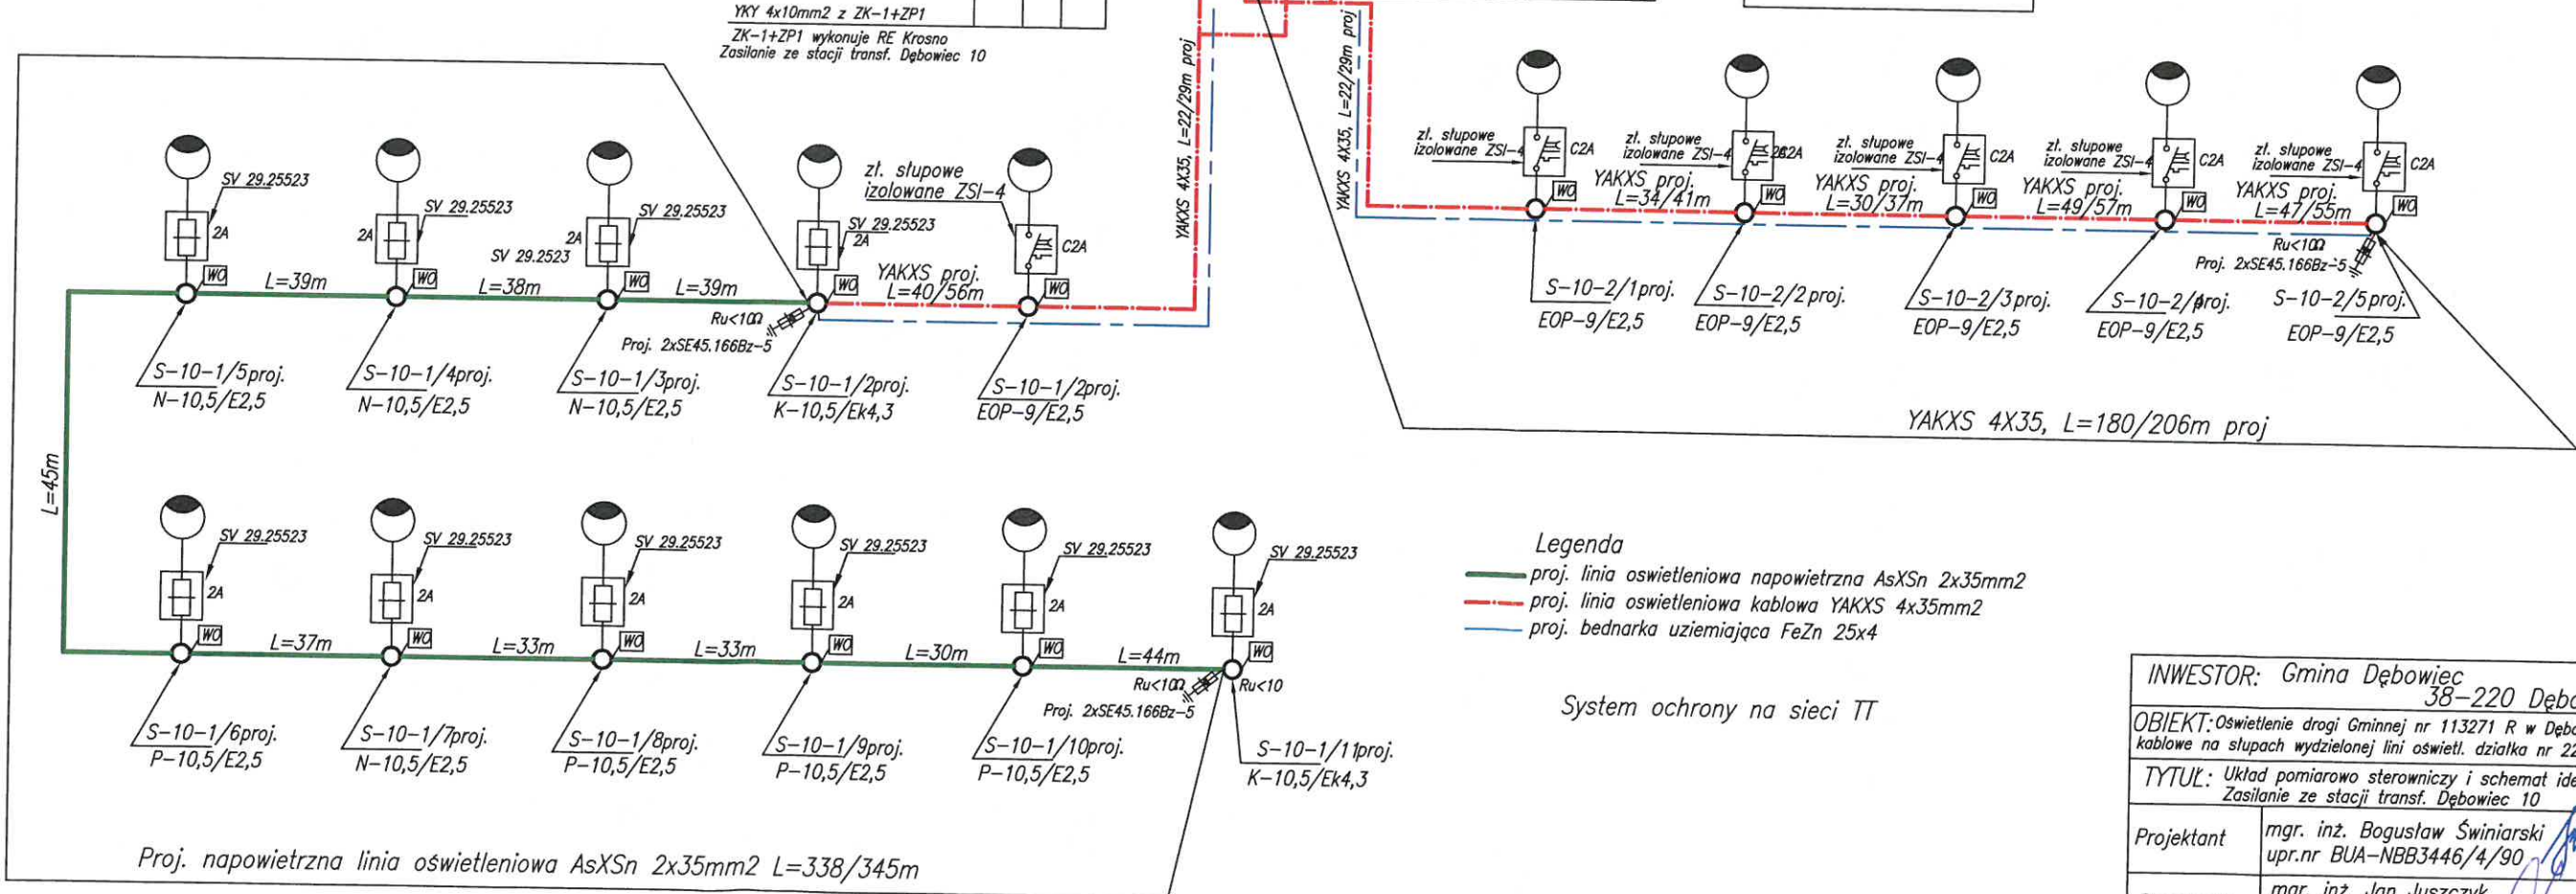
YKY 4x10mm2 z ZK-1+ZP1

ZK-1+ZP1 wykonuje RE Krosno
Zasilanie ze stacji transf. Dębowiec 10

YAKXS 4X35, L=22/29m proj

YAKXS 4X35, L=22/29m proj

SV 29.25523
2A
WO
S-10-1/5proj.
N-10,5/E2,5

SV 29.25523
2A
WO
S-10-1/4proj.
N-10,5/E2,5

SV 29.25523
SV 29.2523
2A
WO
S-10-1/3proj.
N-10,5/E2,5

SV 29.25523
2A
WO
Ru<10Ω
Proj. 2xSE45.166Bz-5
S-10-1/2proj.
K-10,5/Ek4,3

zł. słupowe izolowane ZSI-4
C2A
WO
YAKXS proj. L=40/56m
S-10-1/2proj.
EOP-9/E2,5

L=39m
L=38m
L=39m
L=45m

zł. słupowe izolowane ZSI-4
C2A
WO
YAKXS proj. L=34/41m
S-10-2/1proj.
EOP-9/E2,5

zł. słupowe izolowane ZSI-4
2C2A
WO
YAKXS proj. L=30/37m
S-10-2/2proj.
EOP-9/E2,5

zł. słupowe izolowane ZSI-4
C2A
WO
YAKXS proj. L=49/57m
S-10-2/3proj.
EOP-9/E2,5

zł. słupowe izolowane ZSI-4
C2A
WO
YAKXS proj. L=47/55m
S-10-2/4proj.
EOP-9/E2,5

zł. słupowe izolowane ZSI-4
C2A
WO
Ru<10Ω
Proj. 2xSE45.166Bz-5
S-10-2/5proj.
EOP-9/E2,5

YAKXS 4X35, L=180/206m proj

SV 29.25523
2A
WO
S-10-1/6proj.
P-10,5/E2,5

SV 29.25523
2A
WO
S-10-1/7proj.
N-10,5/E2,5

SV 29.25523
2A
WO
S-10-1/8proj.
P-10,5/E2,5

SV 29.25523
2A
WO
S-10-1/9proj.
P-10,5/E2,5

SV 29.25523
2A
WO
S-10-1/10proj.
P-10,5/E2,5

SV 29.25523
2A
WO
Ru<10Ω
Ru<10
Proj. 2xSE45.166Bz-5
S-10-1/11proj.
K-10,5/Ek4,3

L=37m
L=33m
L=33m
L=30m
L=44m

Legenda
proj. linia oswietleniowa napowietrzna AsXSn 2x35mm2
proj. linia oswietleniowa kablowa YAKXS 4x35mm2
proj. bednarka uziemiająca FeZn 25x4

System ochrony na sieci TT

Proj. napowietrzna linia oświetleniowa AsXSn 2x35mm2 L=338/345m

| INWESTOR: Gmina Dębowiec 38-220 Dębo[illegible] | |
|---|---|
| OBIEKT: Oświetlenie drogi Gminnej nr 113271 R w Dębo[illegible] kablowe na słupach wydzielonej lini oświetl. działka nr 22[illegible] | |
| TYTUŁ: Układ pomiarowo sterowniczy i schemat ide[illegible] Zasilanie ze stacji transf. Dębowiec 10 | |
| Projektant | mgr. inż. Bogusław Świniarski upr.nr BUA-NBB3446/4/90 |
| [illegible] | mgr. inż. Jan Juszczyk |